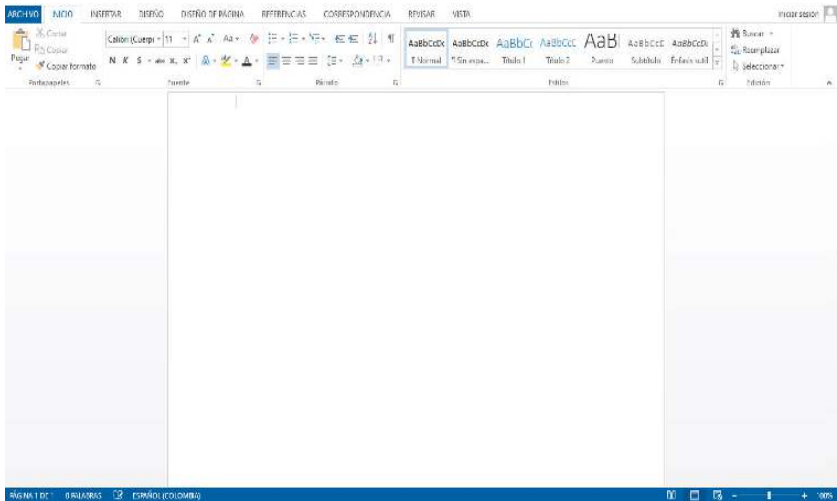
ARCHIVO INICIO INSERTAR DISEÑO DISEÑO DE PÁGINA REFERENCIAS CORRESPONDENCIA REVISAR VISTA

Iniciar sesión

Cortar
Copiar
Pegar
Copiar formato
Portapapeles

Calibri (Cuerpo) 11
N K S abc $x_2$ $x^2$
Fuente

Párrafo

AaBbCcDc AaBbCcDc AaBbCc AaBbCcC AaB AaBbCcC AaBbCcDc
¶ Normal ¶ Sin espa... Título 1 Título 2 Puesto Subtítulo Énfasis sutil
Estilos

Buscar
Reemplazar
Seleccionar
Edición

PÁGINA 1 DE 1 0 PALABRAS ESPAÑOL (COLOMBIA)

100%